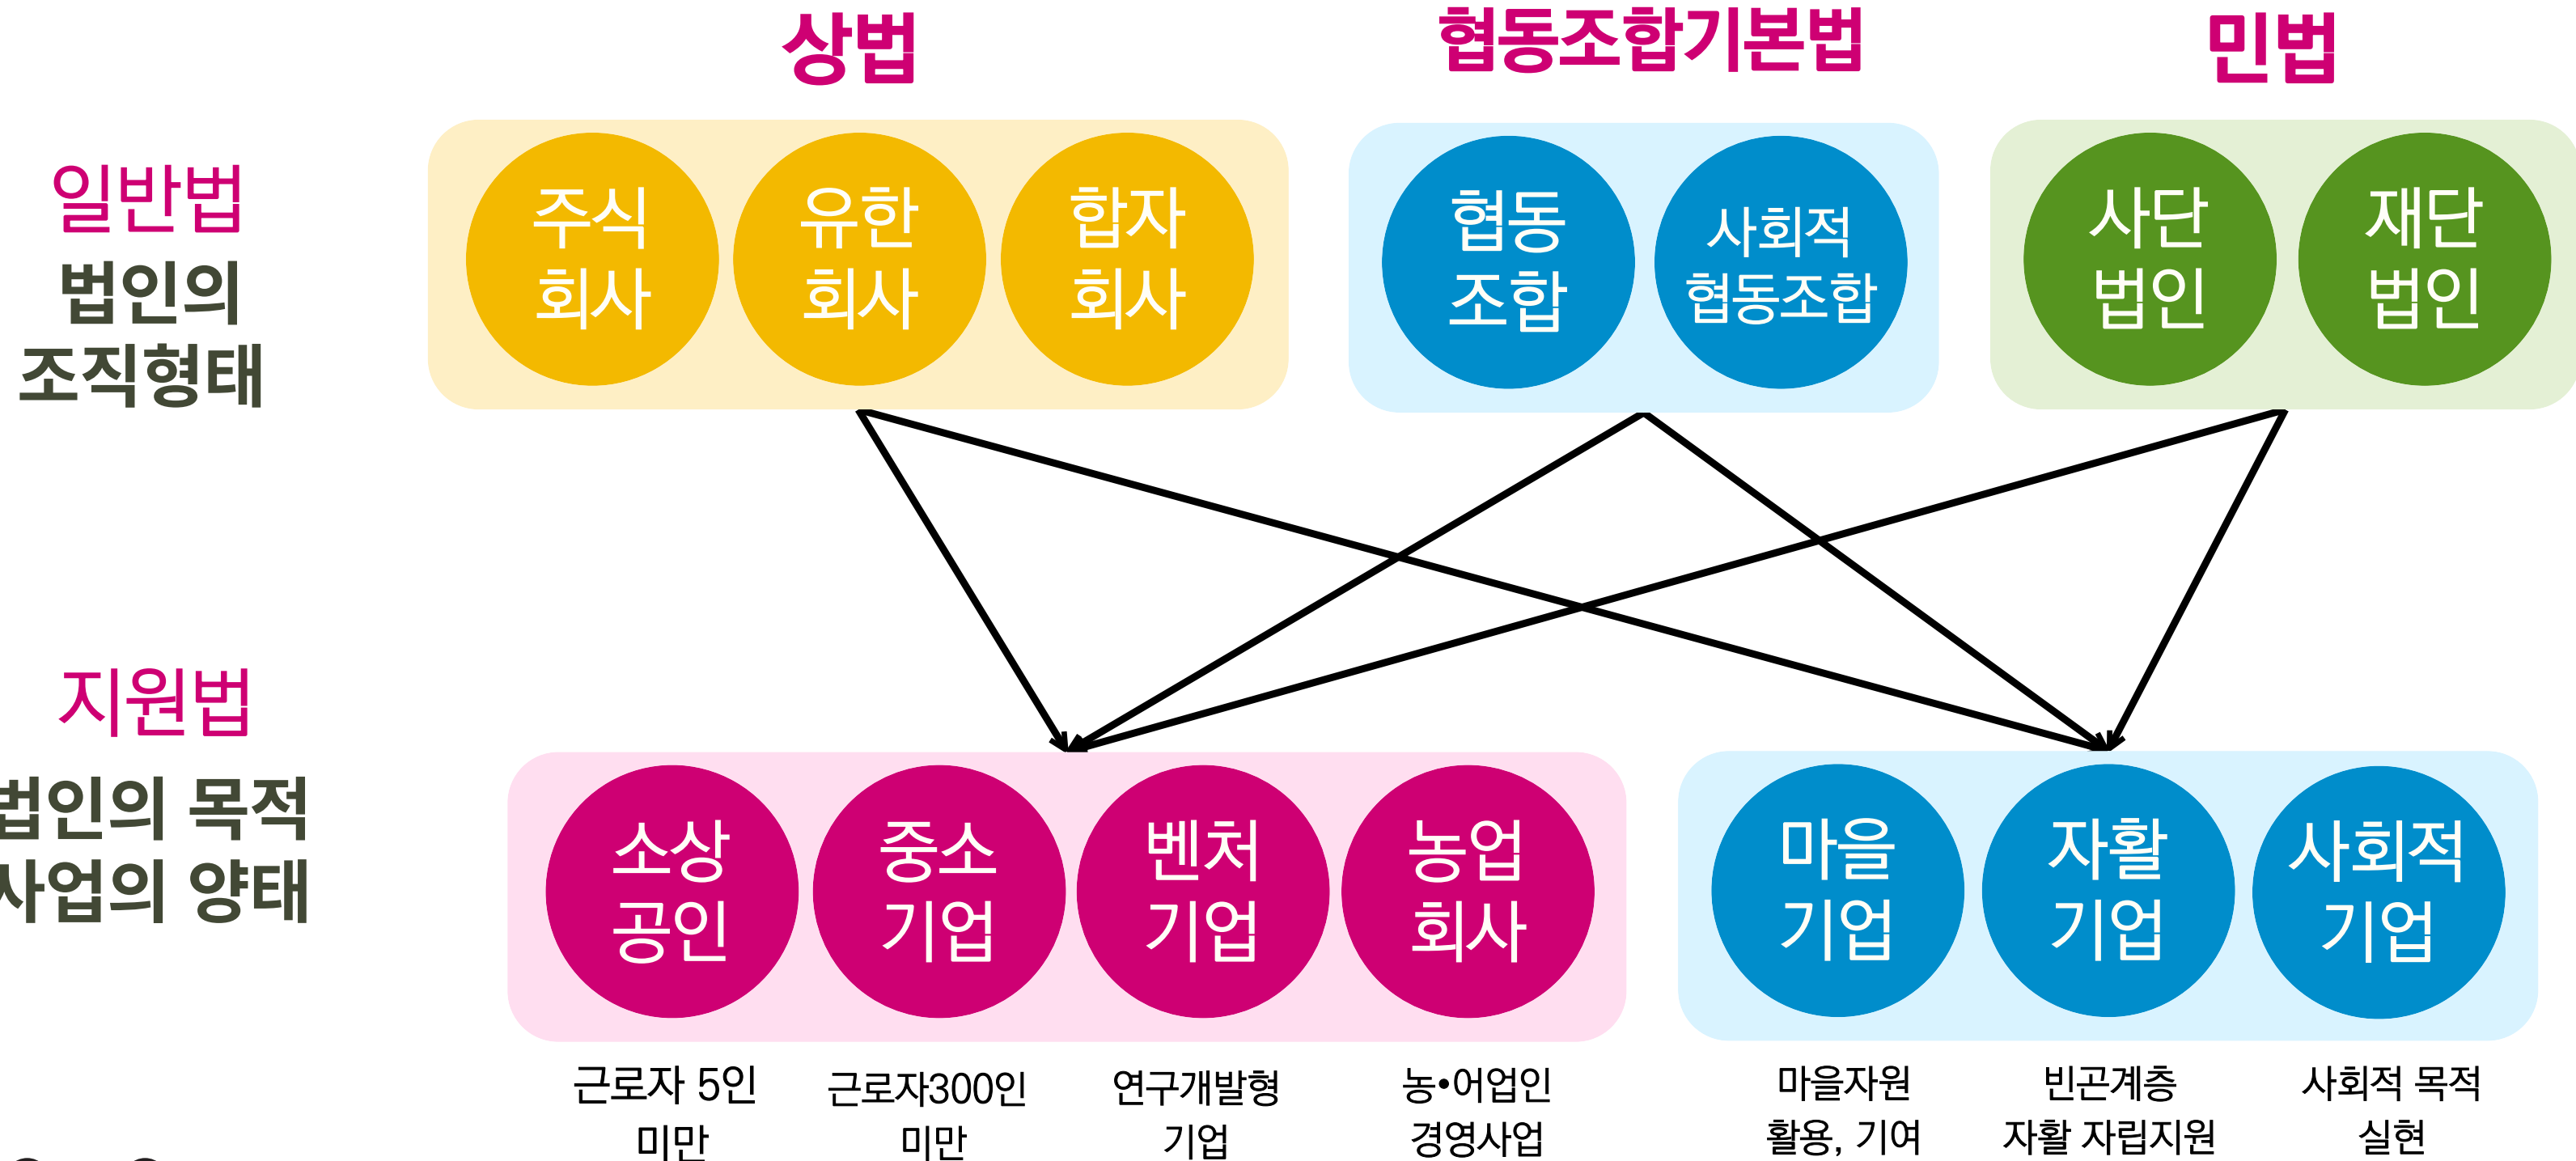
상법

협동조합기본법

민법

일반법
법인의
조직형태

주식
회사

유한
회사

합자
회사

협동
조합

사회적
협동조합

사단
법인

재단
법인

지원법
법인의 목적
사업의 양태

소상
공인

중소
기업

벤처
기업

농업
회사

마을
기업

자활
기업

사회적
기업

근로자 5인
미만

근로자300인
미만

연구개발형
기업

농•어업인
경영사업

마을자원
활용, 기여

빈곤계층
자활 자립지원

사회적 목적
실현